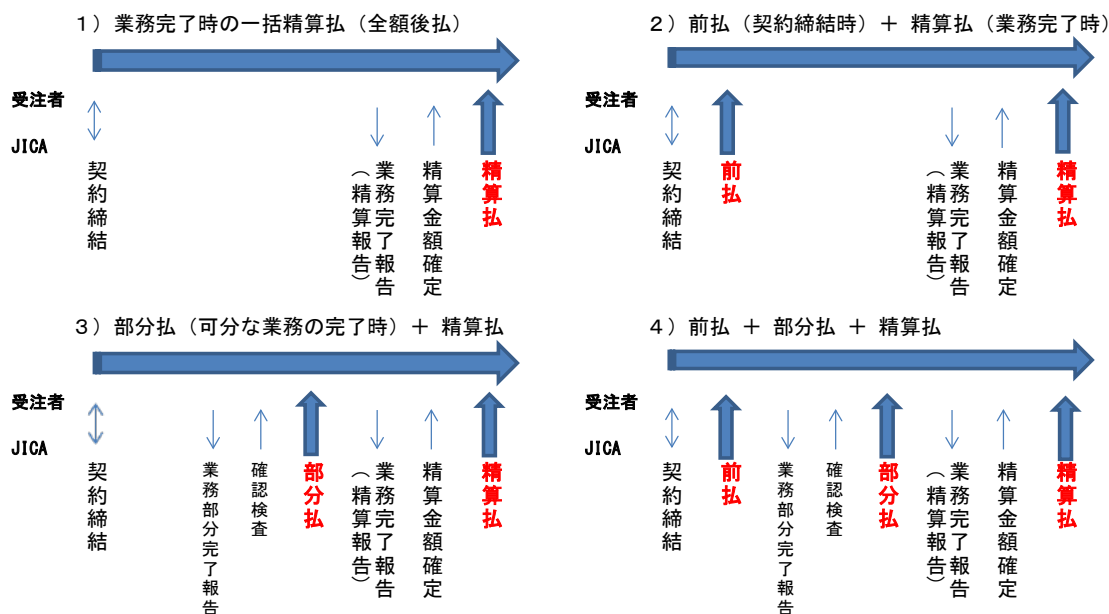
１）業務完了時の一括精算払（全額後払）

受注者

JICA

契約締結

業務完了報告（精算報告）

精算金額確定

精算払

２）前払（契約締結時）＋ 精算払（業務完了時）

受注者

JICA

契約締結

前払

業務完了報告（精算報告）

精算金額確定

精算払

３）部分払（可分な業務の完了時）＋ 精算払

受注者

JICA

契約締結

業務部分完了報告

確認検査

部分払

業務完了報告（精算報告）

精算金額確定

精算払

４）前払 ＋ 部分払 ＋ 精算払

受注者

JICA

契約締結

前払

業務部分完了報告

確認検査

部分払

業務完了報告（精算報告）

精算金額確定

精算払